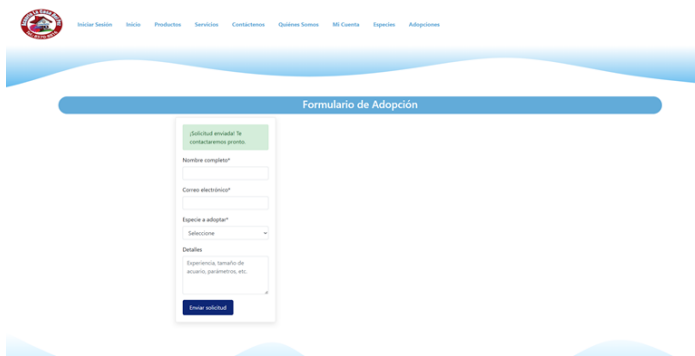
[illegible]

Iniciar Sesión Inicio Productos Servicios Contáctenos Quiénes Somos Mi Cuenta Especies Adopciones

Formulario de Adopción

¡Solicitud enviada! Te contactaremos pronto.

Nombre completo*

Correo electrónico*

Especie a adoptar*

Seleccione

Detalles

Experiencia, tamaño de acuario, parámetros, etc.

Enviar solicitud